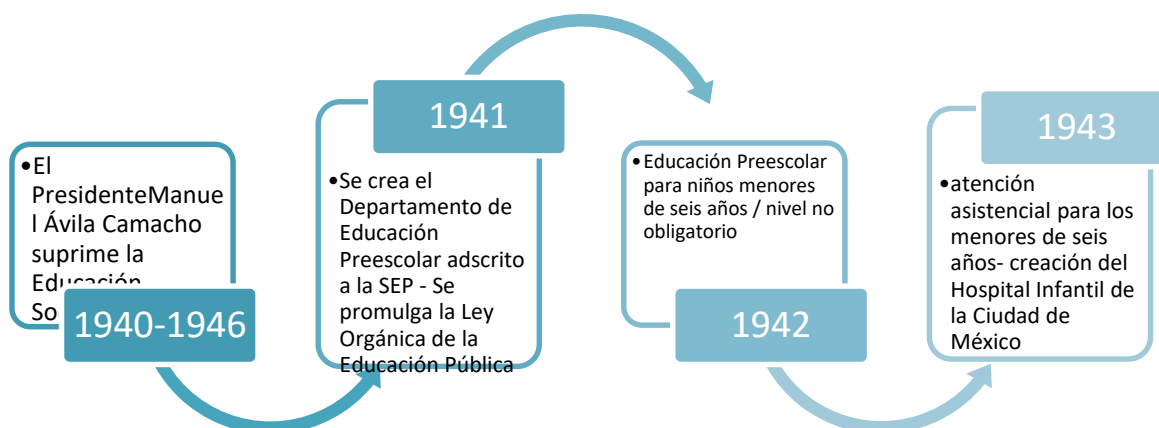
•El PresidenteManuel Ávila Camacho suprime la Educación So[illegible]

1940-1946

1941

•Se crea el Departamento de Educación Preescolar adscrito a la SEP - Se promulga la Ley Orgánica de la Educación Pública

•Educación Preescolar para niños menores de seis años / nivel no obligatorio

1942

1943

•atención asistencial para los menores de seis años- creación del Hospital Infantil de la Ciudad de México